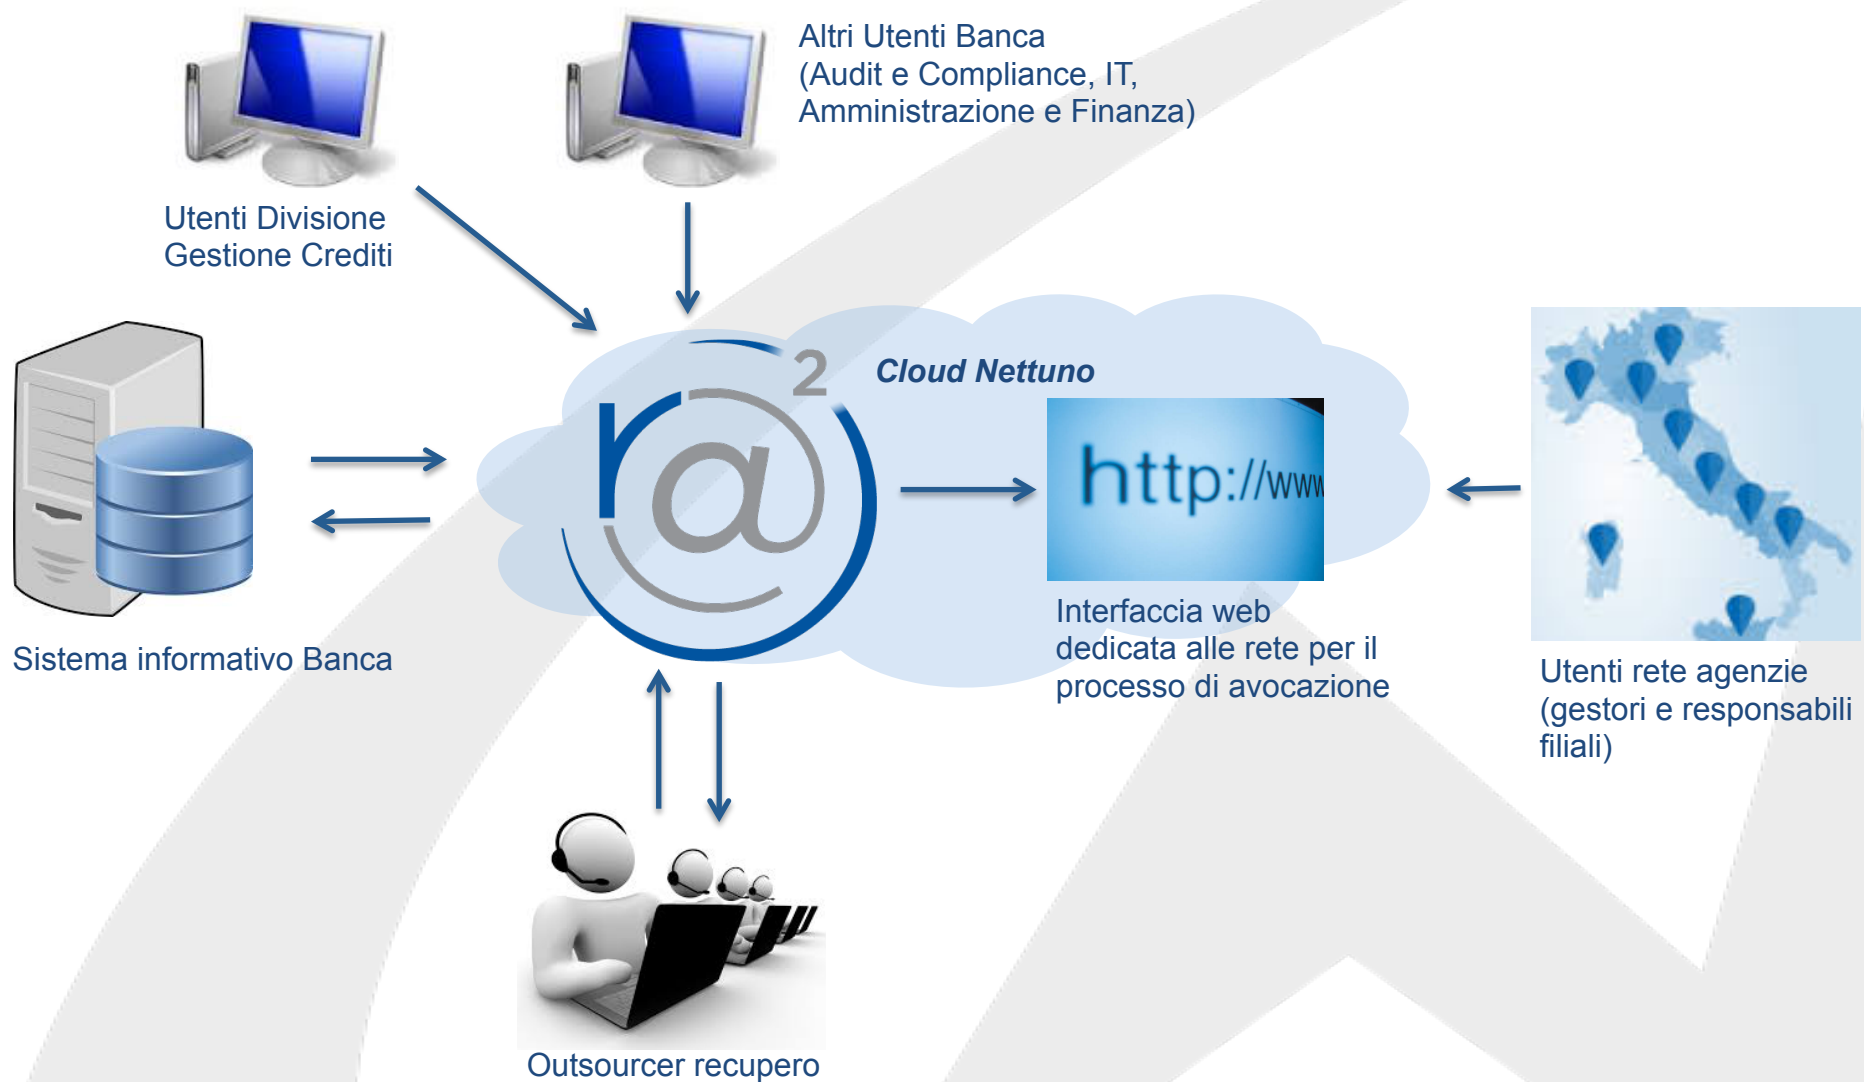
Altri Utenti Banca
(Audit e Compliance, IT,
Amministrazione e Finanza)

Utenti Divisione
Gestione Crediti

2

Cloud Nettuno

http://www

Sistema informativo Banca

Interfaccia web
dedicata alle rete per il
processo di avocazione

Utenti rete agenzie
(gestori e responsabili
filiali)

Outsourcer recupero